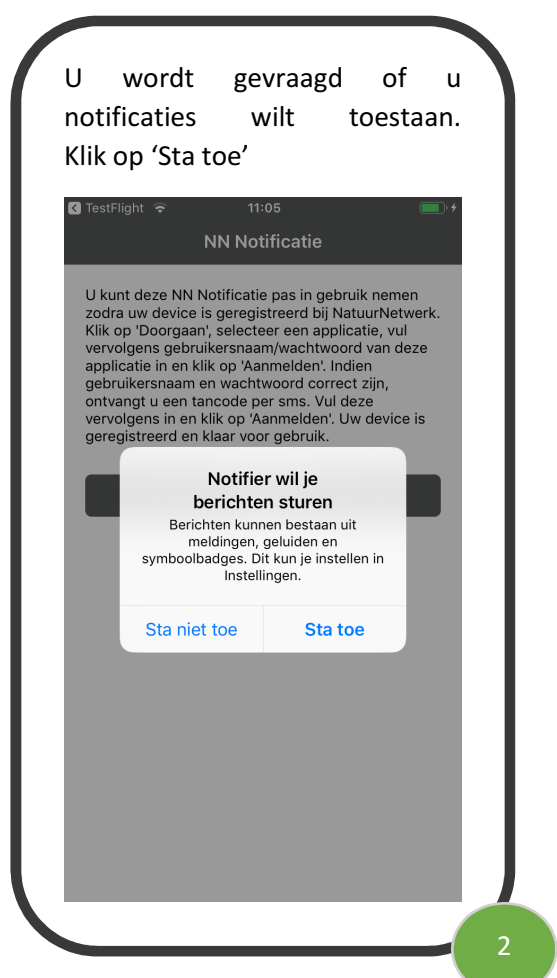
U wordt gevraagd of u notificaties wilt toestaan. Klik op ‘Sta toe’

TestFlight 11:05

NN Notificatie

U kunt deze NN Notificatie pas in gebruik nemen zodra uw device is geregistreerd bij NatuurNetwerk. Klik op 'Doorgaan', selecteer een applicatie, vul vervolgens gebruikersnaam/wachtwoord van deze applicatie in en klik op 'Aanmelden'. Indien gebruikersnaam en wachtwoord correct zijn, ontvangt u een tancode per sms. Vul deze vervolgens in en klik op 'Aanmelden'. Uw device is geregistreerd en klaar voor gebruik.

Notifier wil je berichten sturen

Berichten kunnen bestaan uit meldingen, geluiden en symboolbadges. Dit kun je instellen in Instellingen.

Sta niet toe

Sta toe

2